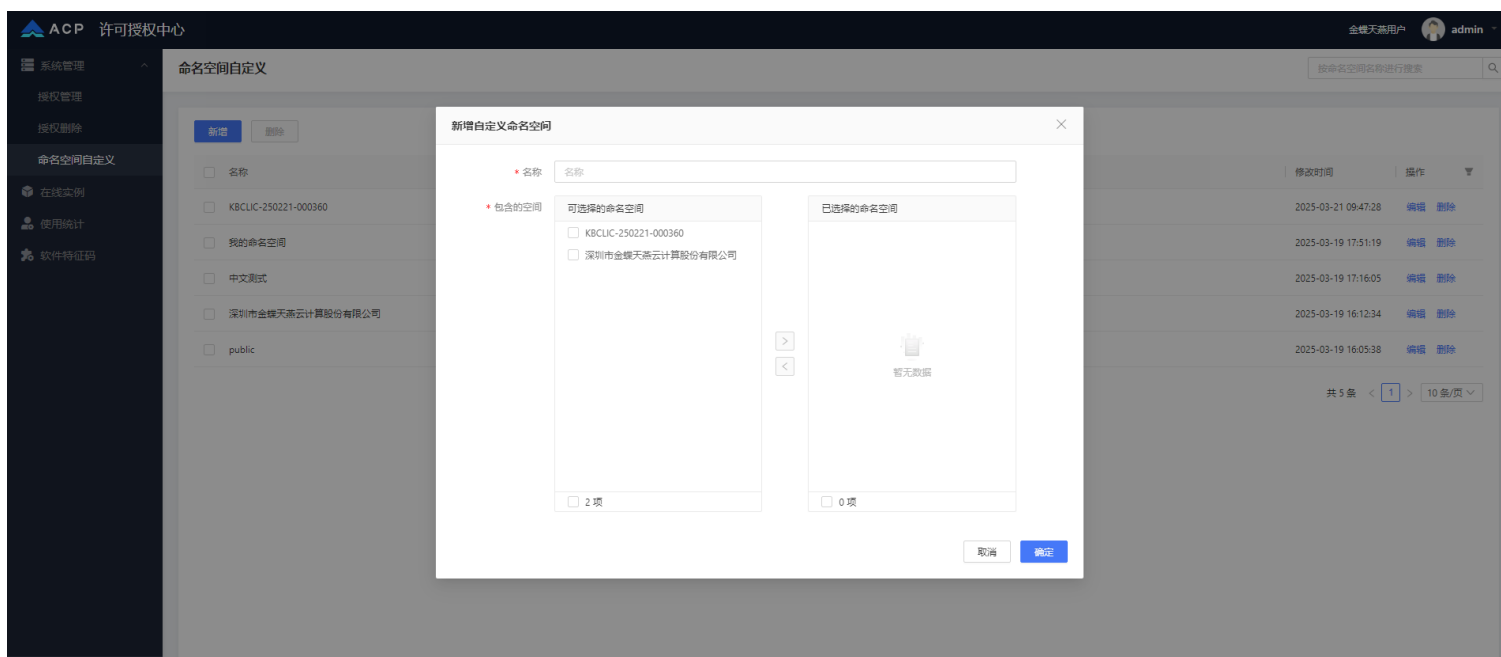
ACP 许可授权中心

金蝶天燕用户 admin

系统管理
授权管理
授权删除
命名空间自定义
在线实例
使用统计
软件特征码

命名空间自定义

按命名空间名称进行搜索

新增 删除

| 名称 | 修改时间 | 操作 |
|---|---|---|
| KBCLIC-250221-000360 | 2025-03-21 09:47:28 | 编辑 删除 |
| 我的命名空间 | 2025-03-19 17:51:19 | 编辑 删除 |
| 中文测试 | 2025-03-19 17:16:05 | 编辑 删除 |
| 深圳市金蝶天燕云计算股份有限公司 | 2025-03-19 16:12:34 | 编辑 删除 |
| public | 2025-03-19 16:05:38 | 编辑 删除 |

共 5 条 < 1 > 10 条/页

新增自定义命名空间

* 名称 名称

* 包含的空间

可选择的命名空间
KBCLIC-250221-000360
深圳市金蝶天燕云计算股份有限公司
2 项

>
<

已选择的命名空间
暂无数据
0 项

取消 确定